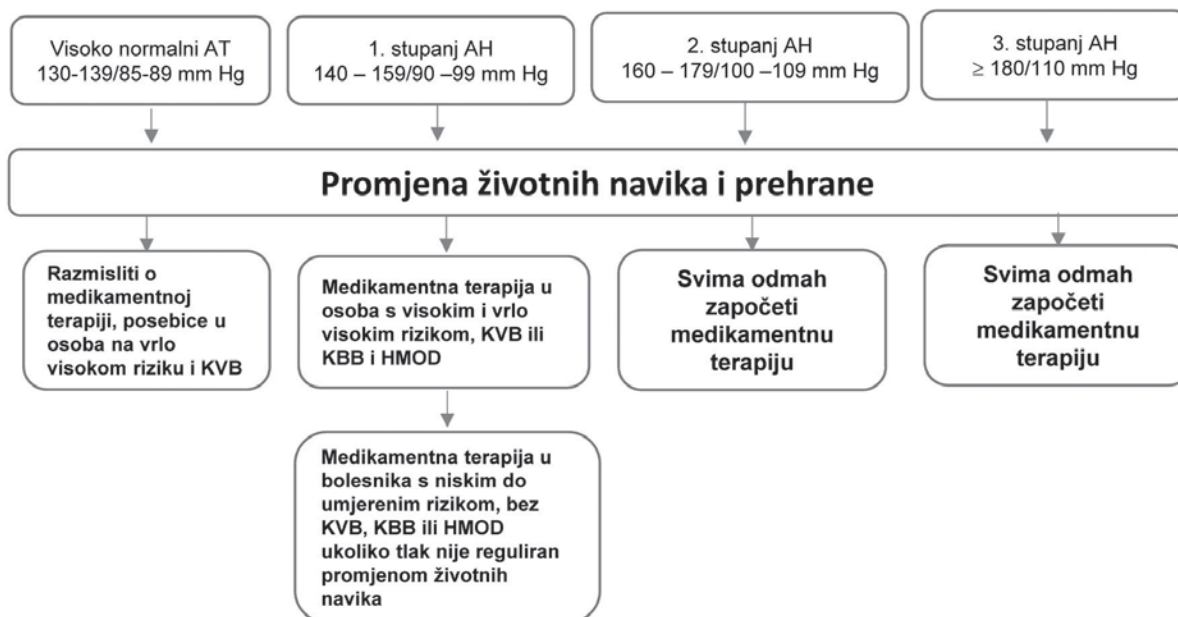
Visoko normalni AT
130-139/85-89 mm Hg

1. stupanj AH
140 – 159/90 –99 mm Hg

2. stupanj AH
160 – 179/100 –109 mm Hg

3. stupanj AH
$\geq$ 180/110 mm Hg

Promjena životnih navika i prehrane

Razmisliti o medikamentnoj terapiji, posebice u osoba na vrlo visokom riziku i KVB

Medikamentna terapija u osoba s visokim i vrlo visokim rizikom, KVB ili KBB i HMOD

Svima odmah započeti medikamentnu terapiju

Svima odmah započeti medikamentnu terapiju

Medikamentna terapija u bolesnika s niskim do umjerenim rizikom, bez KVB, KBB ili HMOD ukoliko tlak nije reguliran promjenom životnih navika